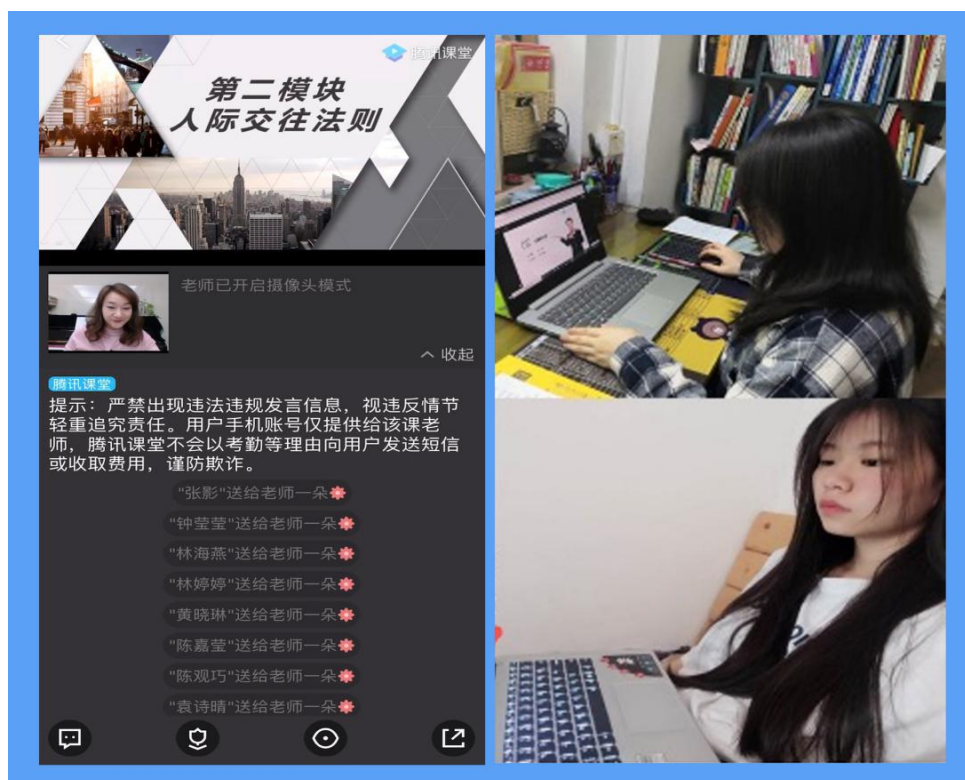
腾讯课堂

第二模块
人际交往法则

老师已开启摄像头模式

^ 收起

腾讯课堂
提示：严禁出现违法违规发言信息，视违反情节轻重追究责任。用户手机账号仅提供给该课老师，腾讯课堂不会以考勤等理由向用户发送短信或收取费用，谨防欺诈。

"张影"送给老师一朵
"钟莹莹"送给老师一朵
"林海燕"送给老师一朵
"林婷婷"送给老师一朵
"黄晓琳"送给老师一朵
"陈嘉莹"送给老师一朵
"陈观巧"送给老师一朵
"袁诗晴"送给老师一朵